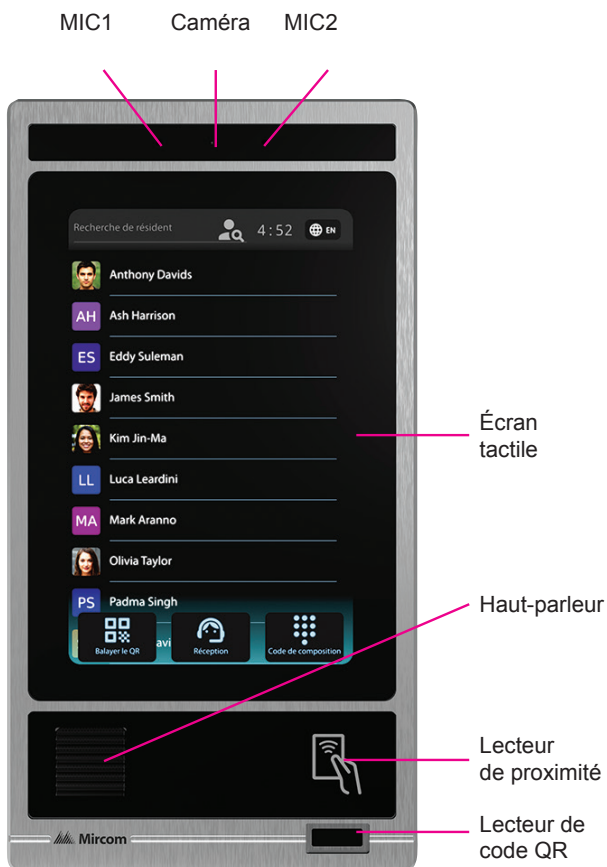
MIC1 Caméra MIC2

Recherche de résident 4:52 EN

Anthony Davids

AH Ash Harrison

ES Eddy Suleman

James Smith

Kim Jin-Ma

LL Luca Leardini

MA Mark Aranno

Olivia Taylor

PS Padma Singh

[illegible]avi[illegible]

Balayer le QR

Réception

Code de composition

Écran tactile

Haut-parleur

Lecteur de proximité

Lecteur de code QR

Mircom